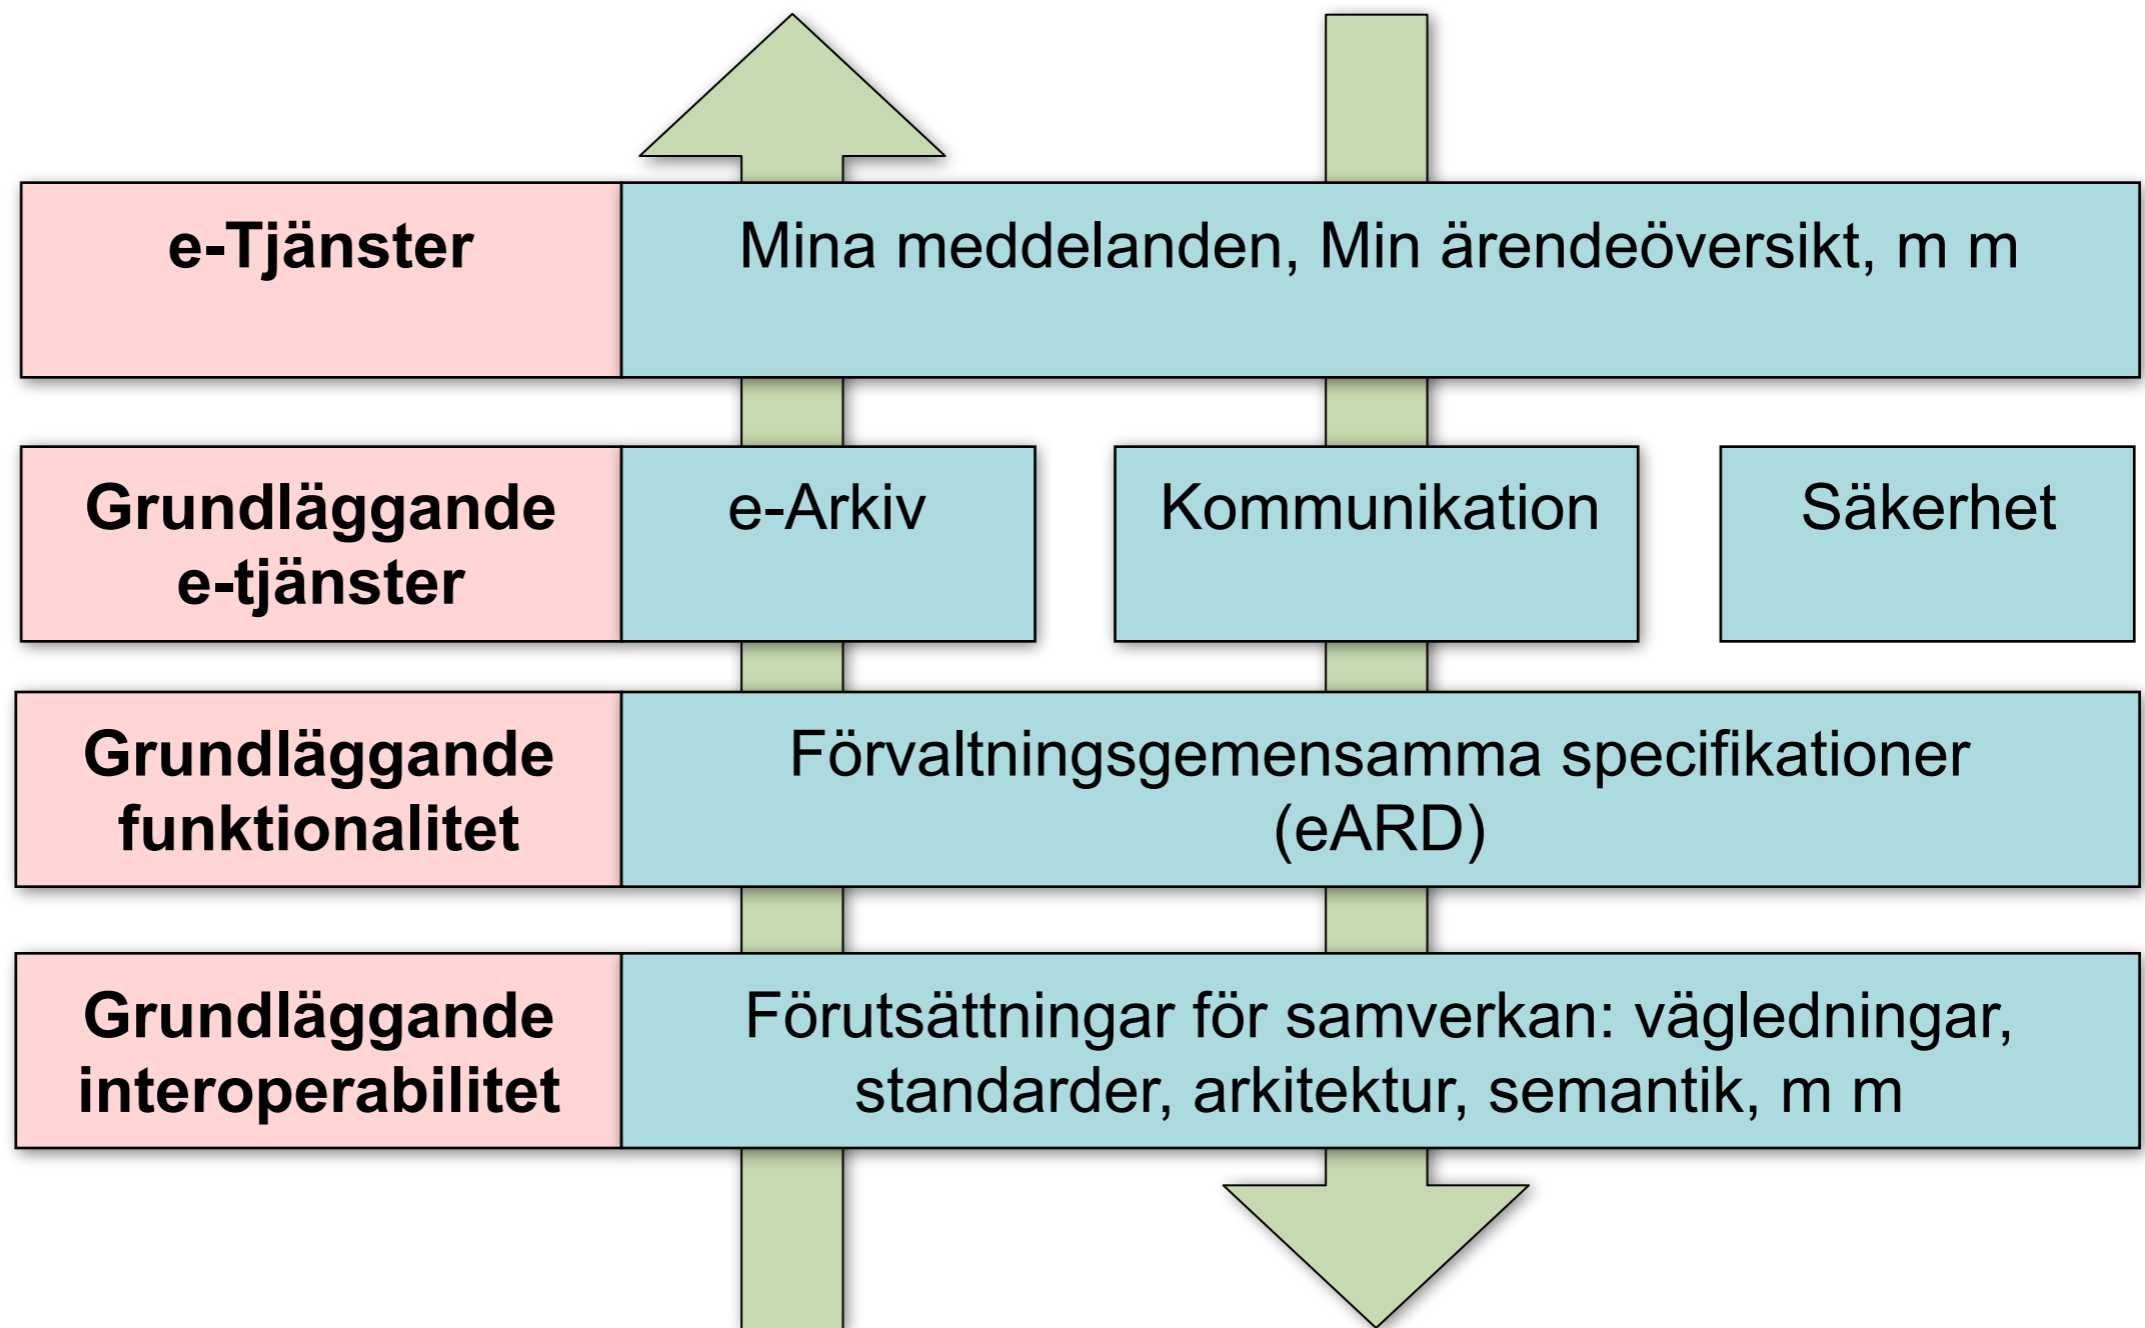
e-Tjänster

Mina meddelanden, Min ärendeöversikt, m m

Grundläggande e-tjänster

e-Arkiv

Kommunikation

Säkerhet

Grundläggande funktionalitet

Förvaltningsgemensamma specifikationer (eARD)

Grundläggande interoperabilitet

Förutsättningar för samverkan: vägledningar, standarder, arkitektur, semantik, m m